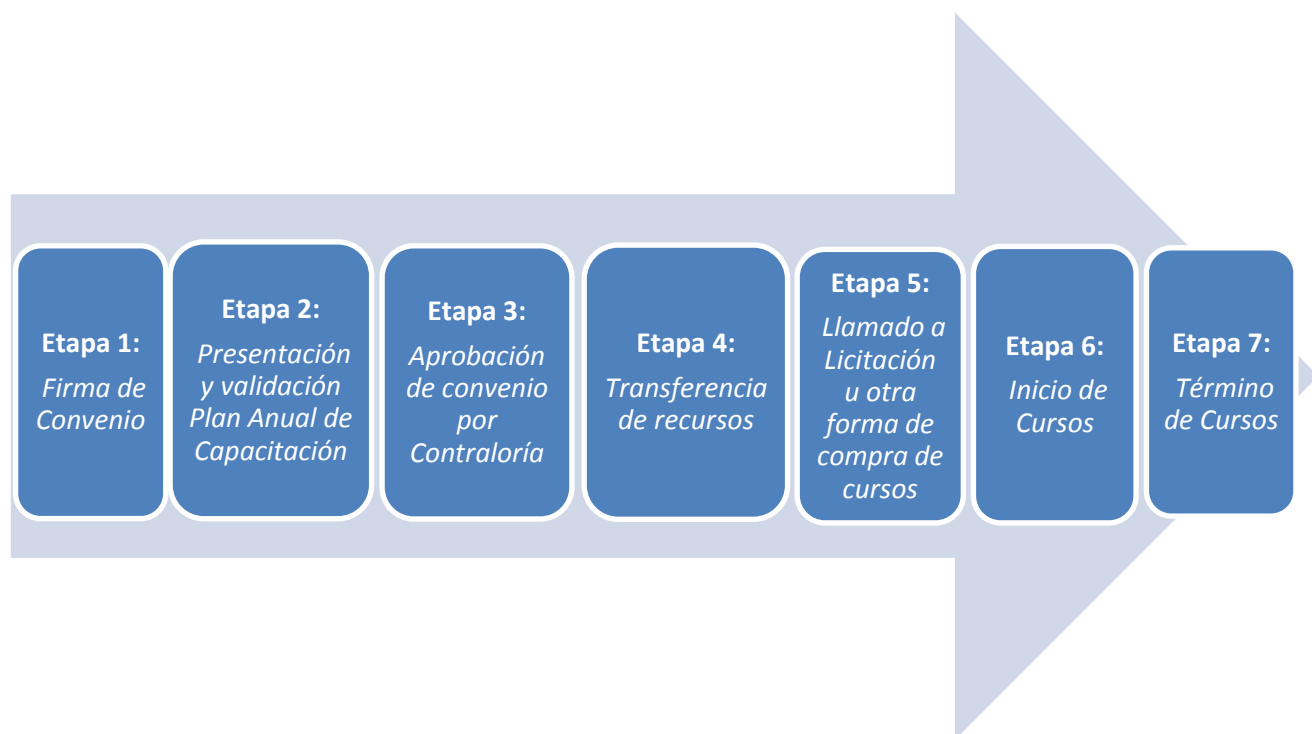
Etapa 1:
Firma de Convenio

Etapa 2:
Presentación y validación Plan Anual de Capacitación

Etapa 3:
Aprobación de convenio por Contraloría

Etapa 4:
Transferencia de recursos

Etapa 5:
Llamado a Licitación u otra forma de compra de cursos

Etapa 6:
Inicio de Cursos

Etapa 7:
Término de Cursos